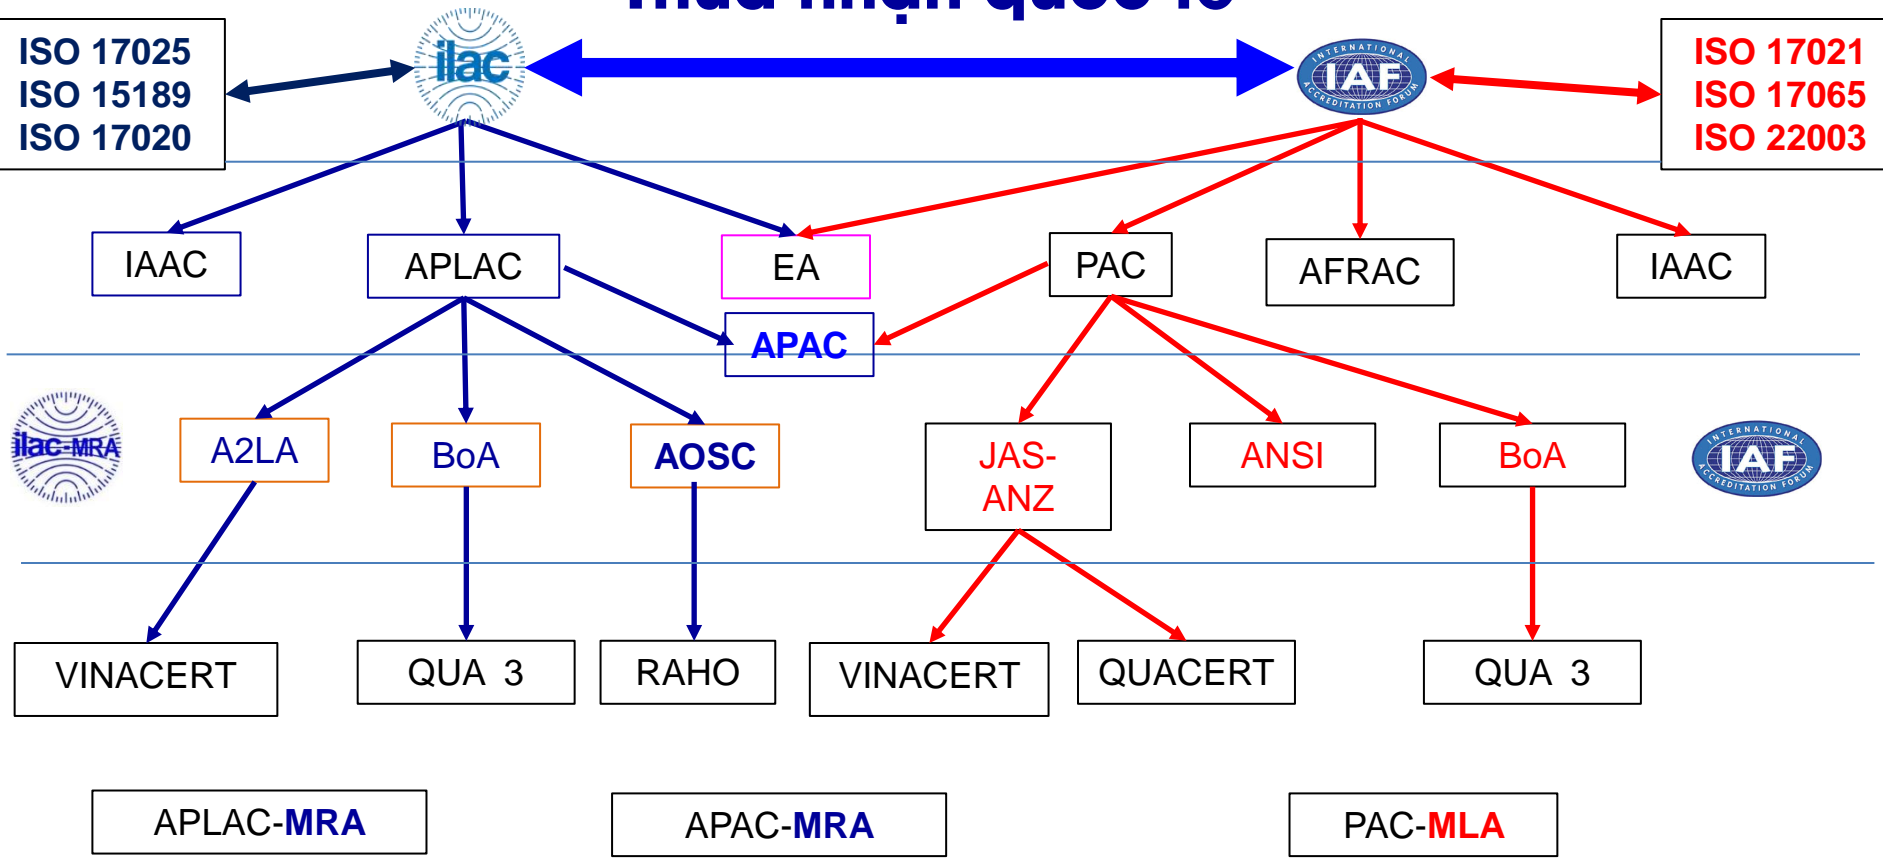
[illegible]

ISO 17025
ISO 15189
ISO 17020

ilac

INTERNATIONAL IAF ACCREDITATION FORUM

ISO 17021
ISO 17065
ISO 22003

IAAC

APLAC

EA

PAC

AFRAC

IAAC

APAC

ilac-MRA

A2LA

BoA

AOSC

JAS-ANZ

ANSI

BoA

INTERNATIONAL IAF ACCREDITATION FORUM

VINACERT

QUA 3

RAHO

VINACERT

QUACERT

QUA 3

APLAC-MRA

APAC-MRA

PAC-MLA